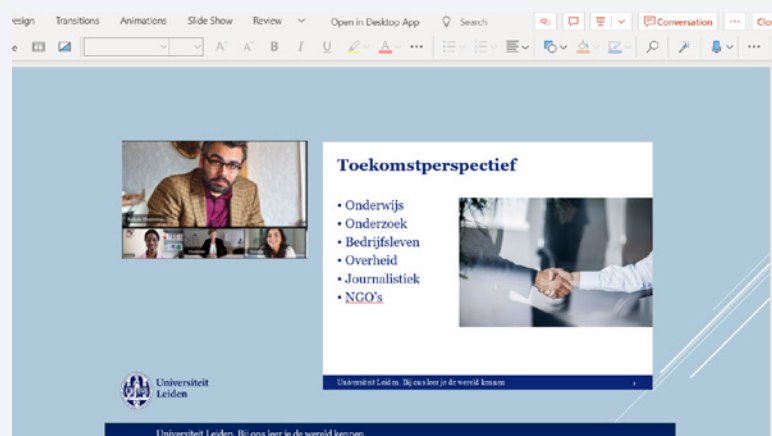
esign Transitions Animations Slide Show Review Open in Desktop App Search Conversation Clo

Toekomstperspectief

• Onderwijs
• Onderzoek
• Bedrijfsleven
• Overheid
• Journalistiek
• NGO's

Universiteit Leiden. Bij ons leer je de wereld kennen

Universiteit Leiden

Universiteit Leiden. Bij ons leer je de wereld kennen